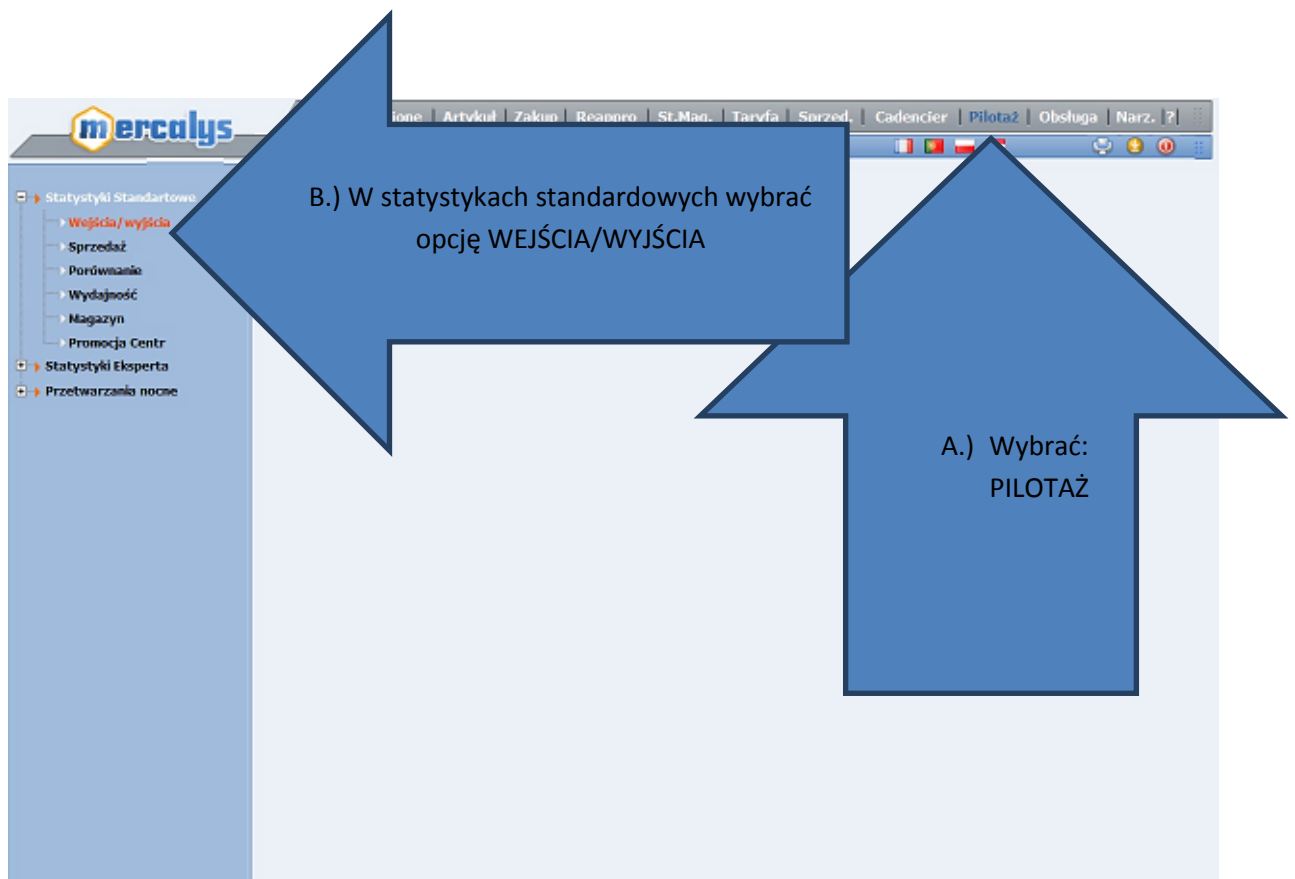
mercalys

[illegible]ione | Artykuł | Zakup | Reappro | St.Mag. | Taryfa | Sprzed. | Cadencier | Pilotaż | Obsługa | Narz. | ?

Statystyki Standartowe
Wejścia/wyjścia
Sprzedaż
Porównanie
Wydajność
Magazyn
Promocja Centr
Statystyki Eksperta
Przetwarzania nocne

B.) W statystykach standardowych wybrać opcję WEJŚCIA/WYJŚCIA

A.) Wybrać: PILOTAŻ